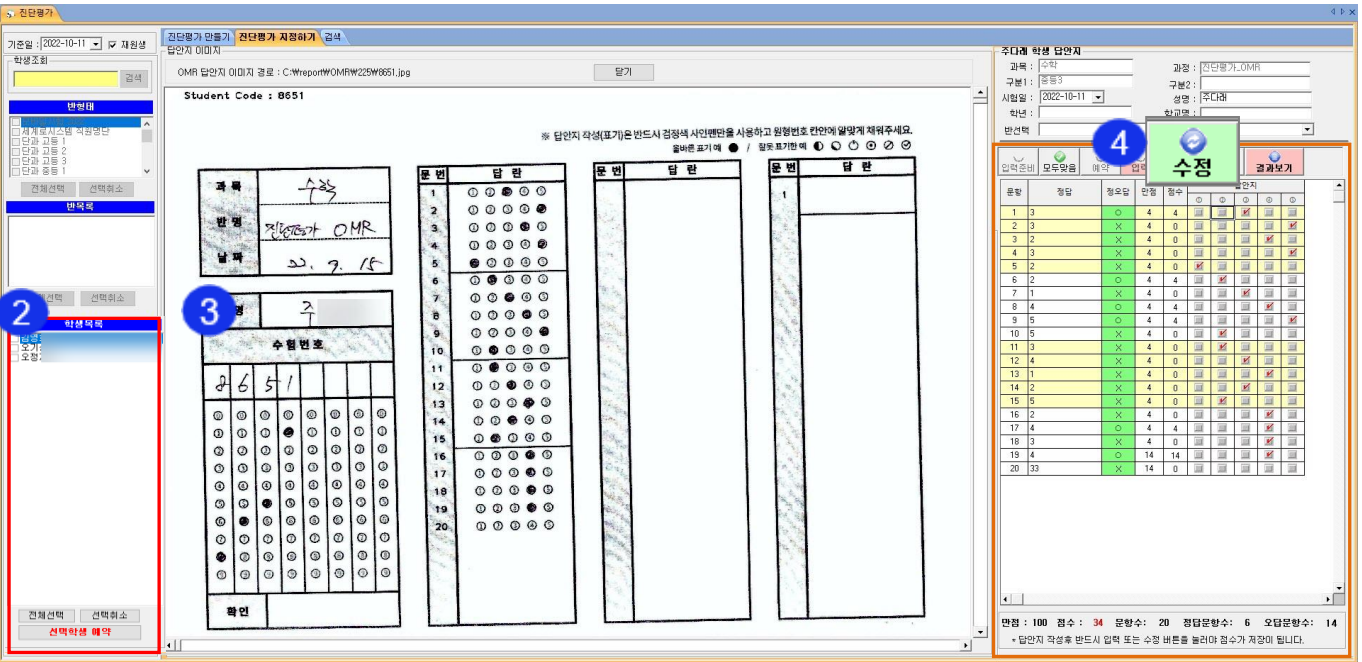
진단평가

기준일 : 2022-10-11 재원생

학생조회

검색

반형태

세계로시스템 직원명단
단과 고등 1
단과 고등 2
단과 고등 3
단과 중등 1

전체선택 선택취소

반목록

선택 선택취소

2

학생목록

오기
오정

전체선택 선택취소

선택학생 예약

진단평가 만들기 | 진단평가 지정하기 | 검색

답안지 이미지

OMR 답안지 이미지 경로 : C:₩report₩OMR₩225₩8651.jpg

닫기

Student Code : 8651

※ 답안지 작성(표기)은 반드시 검정색 사인펜만을 사용하고 원형번호 칸안에 알맞게 채워주세요.

올바른 표기 예 ● / 잘못 표기한 예

과목 수학

반명 진단평가 OMR

날짜 22. 7. 15

3

성명 주

수험번호

8 6 5 1

확인

| 문번 | 답란 |
|---|---|
| 1 | ① ② ③ ④ ⑤ |
| 2 | ① ② ③ ④ ⑤ |
| 3 | ① ② ③ ④ ⑤ |
| 4 | ① ② ③ ④ ⑤ |
| 5 | ① ② ③ ④ ⑤ |
| 6 | ① ② ③ ④ ⑤ |
| 7 | ① ② ③ ④ ⑤ |
| 8 | ① ② ③ ④ ⑤ |
| 9 | ① ② ③ ④ ⑤ |
| 10 | ① ② ③ ④ ⑤ |
| 11 | ① ② ③ ④ ⑤ |
| 12 | ① ② ③ ④ ⑤ |
| 13 | ① ② ③ ④ ⑤ |
| 14 | ① ② ③ ④ ⑤ |
| 15 | ① ② ③ ④ ⑤ |
| 16 | ① ② ③ ④ ⑤ |
| 17 | ① ② ③ ④ ⑤ |
| 18 | ① ② ③ ④ ⑤ |
| 19 | ① ② ③ ④ ⑤ |
| 20 | ① ② ③ ④ ⑤ |

| 문번 | 답란 |
|---|---|

| 문번 | 답란 |
|---|---|
| 1 | |

주다레 학생 답안지

과목 : 수학
과정 : 진단평가_OMR
구분1 : 중등3
구분2 :
시험일 : 2022-10-11
성명 : 주다레
학년 :
학교명 :
반선택

4

입력준비 모두맞음 예약 입력 수정 결과보기

| 문항 | 정답 | 정오답 | 만점 | 점수 | ① | ② | ③ | ④ | ⑤ |
|---|---|---|---|---|---|---|---|---|---|
| 1 | 3 | O | 4 | 4 | | | | | |
| 2 | 3 | X | 4 | 0 | | | | | |
| 3 | 2 | X | 4 | 0 | | | | | |
| 4 | 3 | X | 4 | 0 | | | | | |
| 5 | 2 | X | 4 | 0 | | | | | |
| 6 | 2 | O | 4 | 4 | | | | | |
| 7 | 1 | X | 4 | 0 | | | | | |
| 8 | 4 | O | 4 | 4 | | | | | |
| 9 | 5 | O | 4 | 4 | | | | | |
| 10 | 5 | X | 4 | 0 | | | | | |
| 11 | 3 | X | 4 | 0 | | | | | |
| 12 | 4 | X | 4 | 0 | | | | | |
| 13 | 1 | X | 4 | 0 | | | | | |
| 14 | 2 | X | 4 | 0 | | | | | |
| 15 | 2 | X | 4 | 0 | | | | | |
| 16 | 2 | X | 4 | 0 | | | | | |
| 17 | 4 | O | 4 | 4 | | | | | |
| 18 | 3 | X | 4 | 0 | | | | | |
| 19 | 4 | O | 14 | 14 | | | | | |
| 20 | 33 | X | 14 | 0 | | | | | |

만점 : 100 점수 : 34 문항수: 20 정답문항수: 6 오답문항수: 14

* 답안지 작성후 반드시 입력 또는 수정 버튼을 눌러야 점수가 저장이 됩니다.